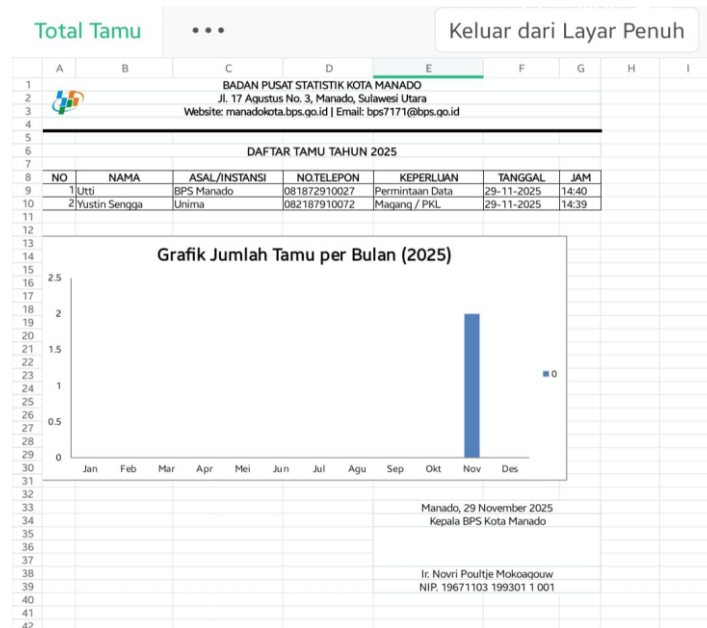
Total Tamu •••

Keluar dari Layar Penuh

| | A | B | C | D | E | F | G | H | I |
|---|---|---|---|---|---|---|---|---|---|
| 1 | | | | | | | | | |
| 2 | | | | | | | | | |

BADAN PUSAT STATISTIK KOTA MANADO
Jl. 17 Agustus No. 3, Manado, Sulawesi Utara
Website: manadokota.bps.go.id | Email: bps7171@bps.go.id

DAFTAR TAMU TAHUN 2025

| NO | NAMA | ASAL/INSTANSI | NO.TELEPON | KEPERLUAN | TANGGAL | JAM |
|---|---|---|---|---|---|---|
| 1 | Utti | BPS Manado | 081872910027 | Permintaan Data | 29-11-2025 | 14:40 |
| 2 | Yustin Sengga | Unima | 082187910072 | Magang / PKL | 29-11-2025 | 14:39 |

Grafik Jumlah Tamu per Bulan (2025)

2.5
2
1.5
1
0.5
0
Jan Feb Mar Apr Mei Jun Jul Agu Sep Okt Nov Des
0

Manado, 29 November 2025
Kepala BPS Kota Manado

Ir. Novri Poultje Mokoagouw
NIP. 19671103 199301 1 001

1 2 3 4 5 6 7 8 9 10 11 12 13 14 15 16 17 18 19 20 21 22 23 24 25 26 27 28 29 30 31 32 33 34 35 36 37 38 39 40 41 42